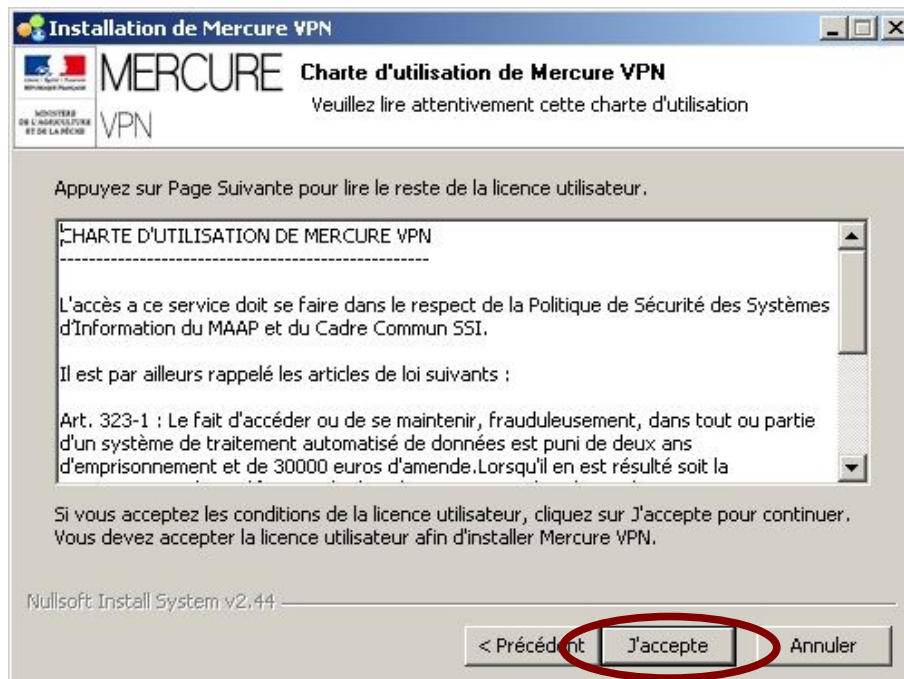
Installation de Mercure VPN

MINISTÈRE DE L'AGRICULTURE ET DE LA PÊCHE

MERCURE VPN

Charte d'utilisation de Mercure VPN
Veuillez lire attentivement cette charte d'utilisation

Appuyez sur Page Suivante pour lire le reste de la licence utilisateur.

CHARTE D'UTILISATION DE MERCURE VPN
---------------------------------------------------

L'accès a ce service doit se faire dans le respect de la Politique de Sécurité des Systèmes d'Information du MAAP et du Cadre Commun SSI.

Il est par ailleurs rappelé les articles de loi suivants :

Art. 323-1 : Le fait d'accéder ou de se maintenir, frauduleusement, dans tout ou partie d'un système de traitement automatisé de données est puni de deux ans d'emprisonnement et de 30000 euros d'amende.Lorsqu'il en est résulté soit la

Si vous acceptez les conditions de la licence utilisateur, cliquez sur J'accepte pour continuer. Vous devez accepter la licence utilisateur afin d'installer Mercure VPN.

Nullsoft Install System v2.44

< Précédent J'accepte Annuler